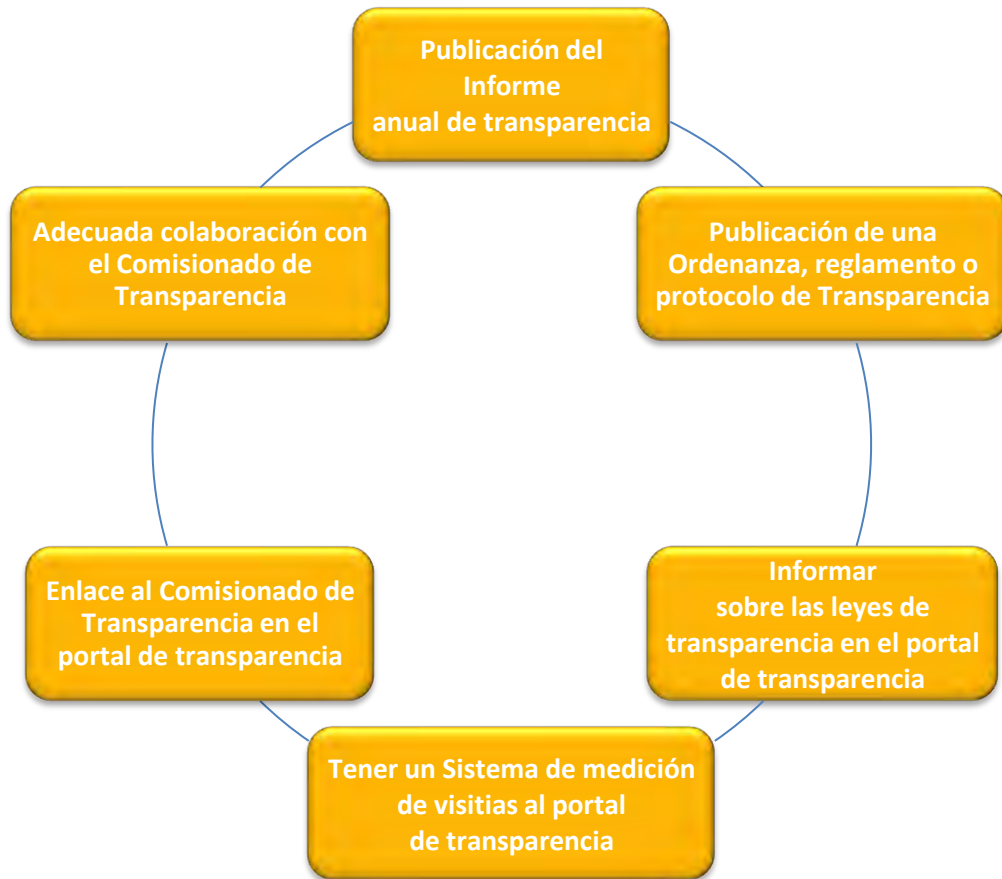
Publicación del Informe anual de transparencia

Publicación de una Ordenanza, reglamento o protocolo de Transparencia

Informar sobre las leyes de transparencia en el portal de transparencia

Tener un Sistema de medición de visitias al portal de transparencia

Enlace al Comisionado de Transparencia en el portal de transparencia

Adecuada colaboración con el Comisionado de Transparencia